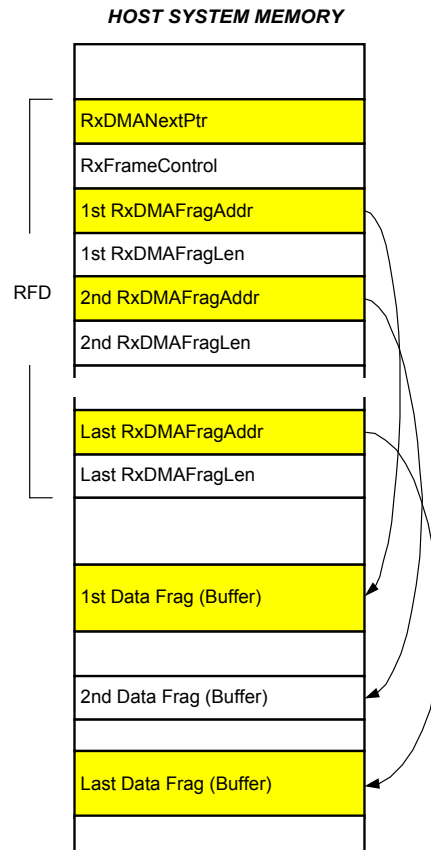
HOST SYSTEM MEMORY

RxDMANextPtr

RxFrameControl

1st RxDMAFragAddr

1st RxDMAFragLen

RFD

2nd RxDMAFragAddr

2nd RxDMAFragLen

Last RxDMAFragAddr

Last RxDMAFragLen

1st Data Frag (Buffer)

2nd Data Frag (Buffer)

Last Data Frag (Buffer)